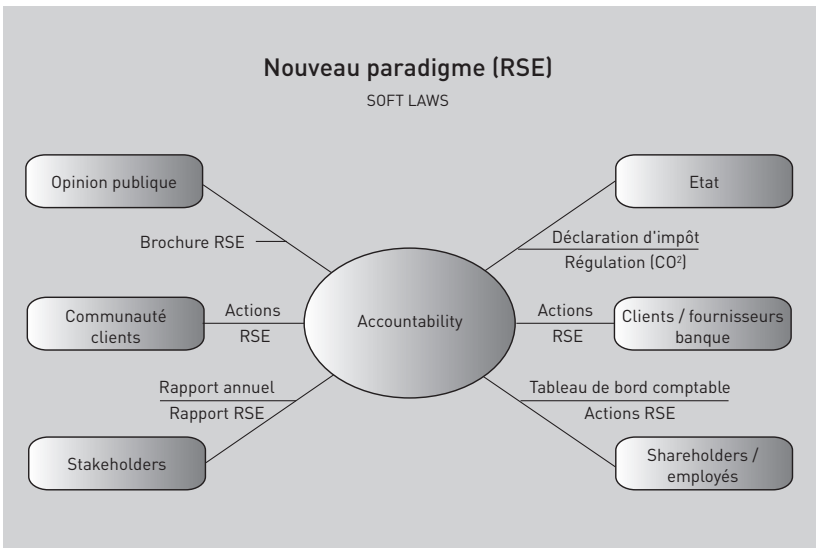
Nouveau paradigme (RSE)

SOFT LAWS

Opinion publique

Brochure RSE

Etat

Déclaration d'impôt

Régulation (CO$^2$)

Communauté clients

Actions RSE

Accountability

Actions RSE

Clients / fournisseurs banque

Rapport annuel

Rapport RSE

Tableau de bord comptable

Actions RSE

Stakeholders

Shareholders / employés